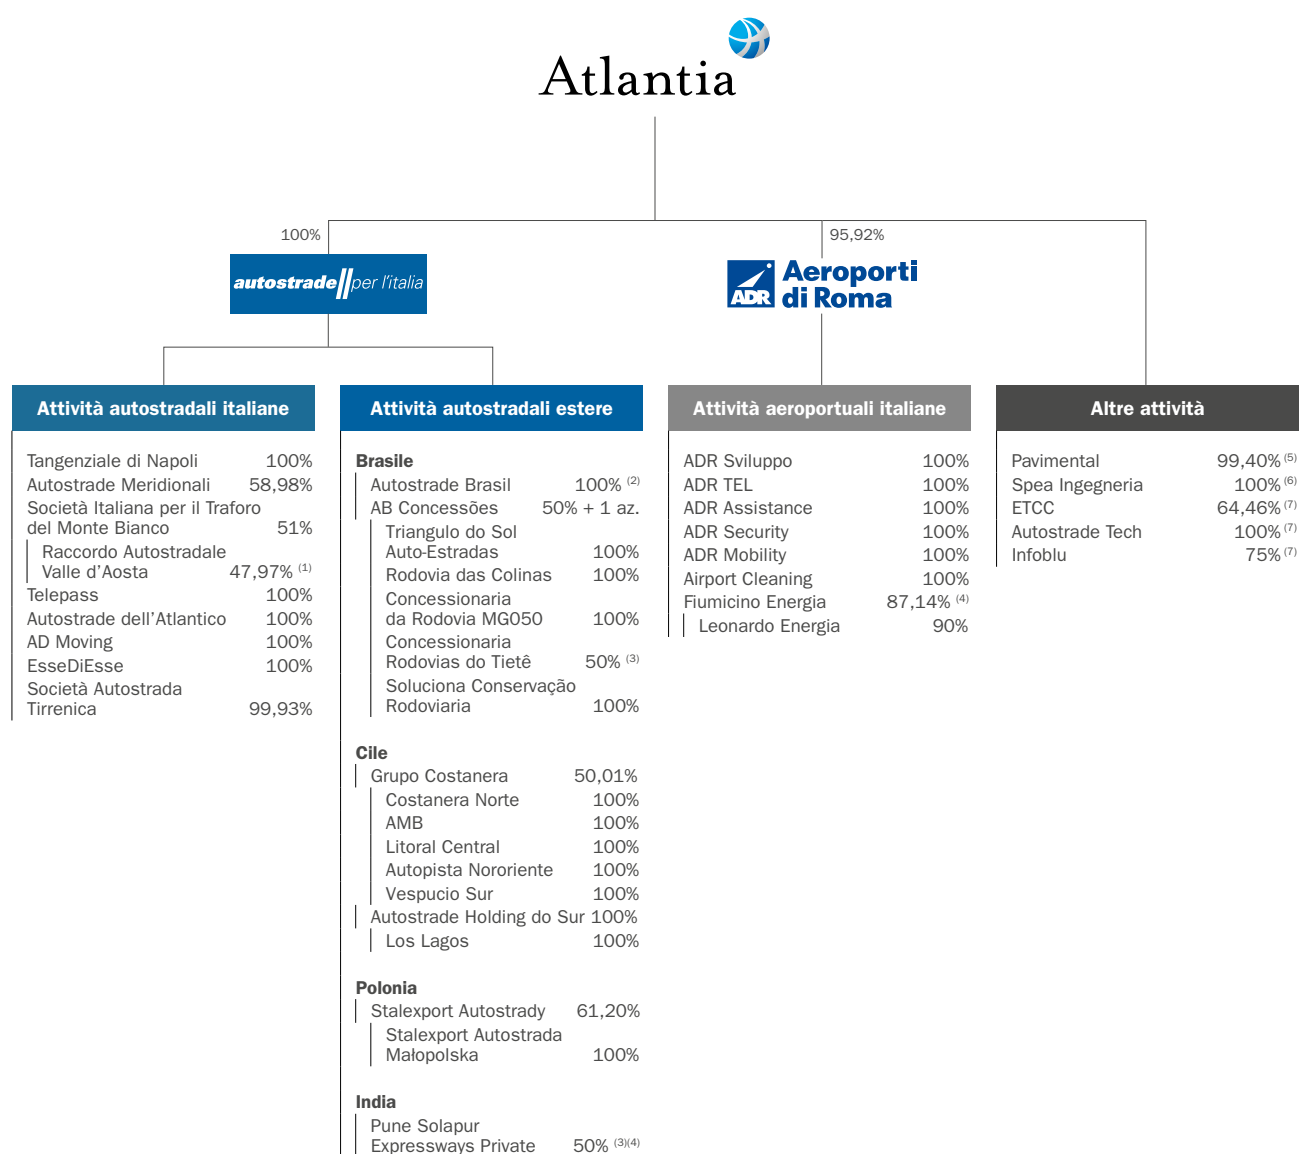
Atlantia

100%

autostrade per l'italia

95,92%

ADR Aeroporti di Roma

Attività autostradali italiane

Tangenziale di Napoli 100%
Autostrade Meridionali 58,98%
Società Italiana per il Traforo del Monte Bianco 51%
Raccordo Autostradale Valle d'Aosta 47,97% (1)
Telepass 100%
Autostrade dell'Atlantico 100%
AD Moving 100%
EsseDiEsse 100%
Società Autostrada Tirrenica 99,93%

Attività autostradali estere

Brasile
Autostrade Brasil 100% (2)
AB Concessões 50% + 1 az.
Triangulo do Sol Auto-Estradas 100%
Rodovia das Colinas 100%
Concessionaria da Rodovia MG050 100%
Concessionaria Rodovias do Tietê 50% (3)
Soluciona Conservação Rodoviaria 100%

Cile
Grupo Costanera 50,01%
Costanera Norte 100%
AMB 100%
Litoral Central 100%
Autopista Nororiente 100%
Vespucio Sur 100%
Autostrade Holding do Sur 100%
Los Lagos 100%

Polonia
Stalexport Autostrady 61,20%
Stalexport Autostrada Małopolska 100%

India
Pune Solapur Expressways Private 50% (3)(4)

Attività aeroportuali italiane

ADR Sviluppo 100%
ADR TEL 100%
ADR Assistance 100%
ADR Security 100%
ADR Mobility 100%
Airport Cleaning 100%
Fiumicino Energia 87,14% (4)
Leonardo Energia 90%

Altre attività

Pavimental 99,40% (5)
Spea Ingegneria 100% (6)
ETCC 64,46% (7)
Autostrade Tech 100% (7)
Infoblu 75% (7)